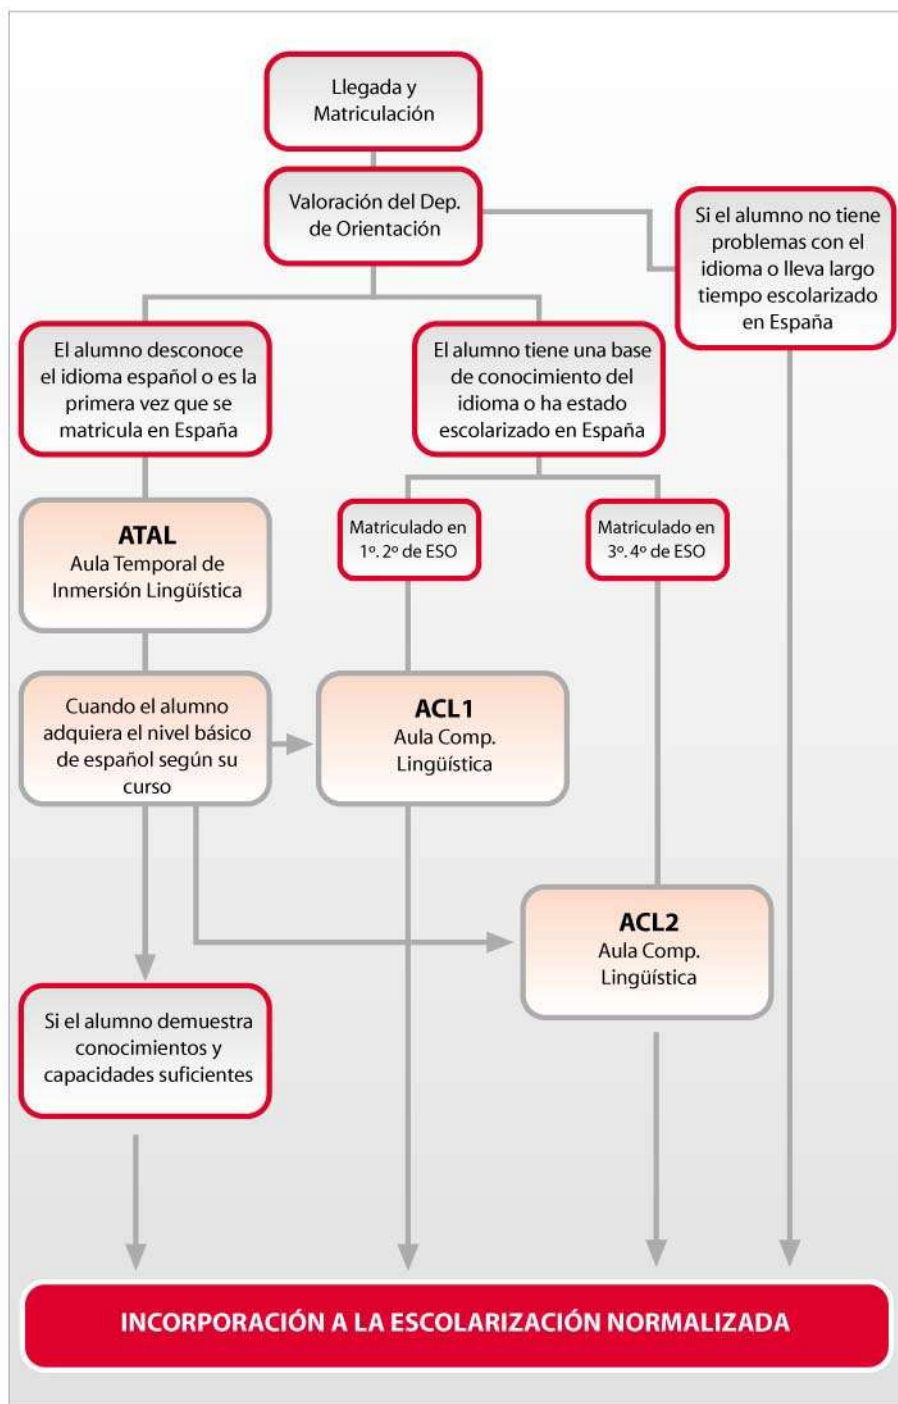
Llegada y Matriculación

Valoración del Dep. de Orientación

Si el alumno no tiene problemas con el idioma o lleva largo tiempo escolarizado en España

El alumno desconoce el idioma español o es la primera vez que se matricula en España

El alumno tiene una base de conocimiento del idioma o ha estado escolarizado en España

ATAL
Aula Temporal de Inmersión Lingüística

Matriculado en 1º. 2º de ESO

Matriculado en 3º. 4º de ESO

Cuando el alumno adquiera el nivel básico de español según su curso

ACL1
Aula Comp. Lingüística

ACL2
Aula Comp. Lingüística

Si el alumno demuestra conocimientos y capacidades suficientes

INCORPORACIÓN A LA ESCOLARIZACIÓN NORMALIZADA